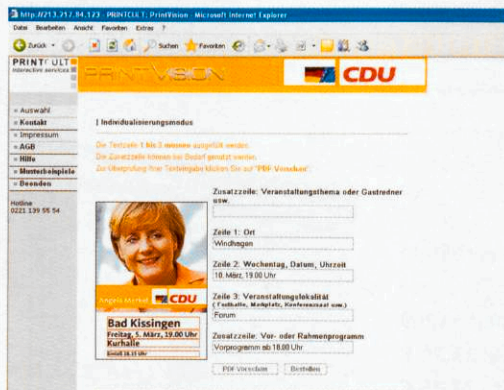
http://213.217.84.123 - PRINTCULT: PrintVision - Microsoft Internet Explorer

Datei Bearbeiten Ansicht Favoriten Extras ?

Zurück Suchen Favoriten

PRINTCULT interactive services

PRINTVISION

CDU

» Auswahl
» Kontakt
» Impressum
» AGB
» Hilfe
» Musterbeispiele
» Beenden

Hotline 0221 139 55 54

| Individualisierungsmodus

Die Textzeile 1 bis 3 müssen ausgefüllt werden.
Die Zusatzzeile können bei Bedarf genutzt werden.
Zur Überprüfung Ihrer Texteingabe klicken Sie auf "PDF Vorschau".

Zusatzzeile: Veranstaltungsthema oder Gastredner usw.

Zeile 1: Ort
Windhagen

Zeile 2: Wochentag, Datum, Uhrzeit
10. März, 19.00 Uhr

Zeile 3: Veranstaltungslokalität
Forum

Zusatzzeile: Vor- oder Rahmenprogramm
Vorprogramm ab 18.00 Uhr

PDF Vorschau Bestellen

Angela Merkel CDU

Bad Kissingen
Freitag, 5. März, 19.00 Uhr
Kurhalle
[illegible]